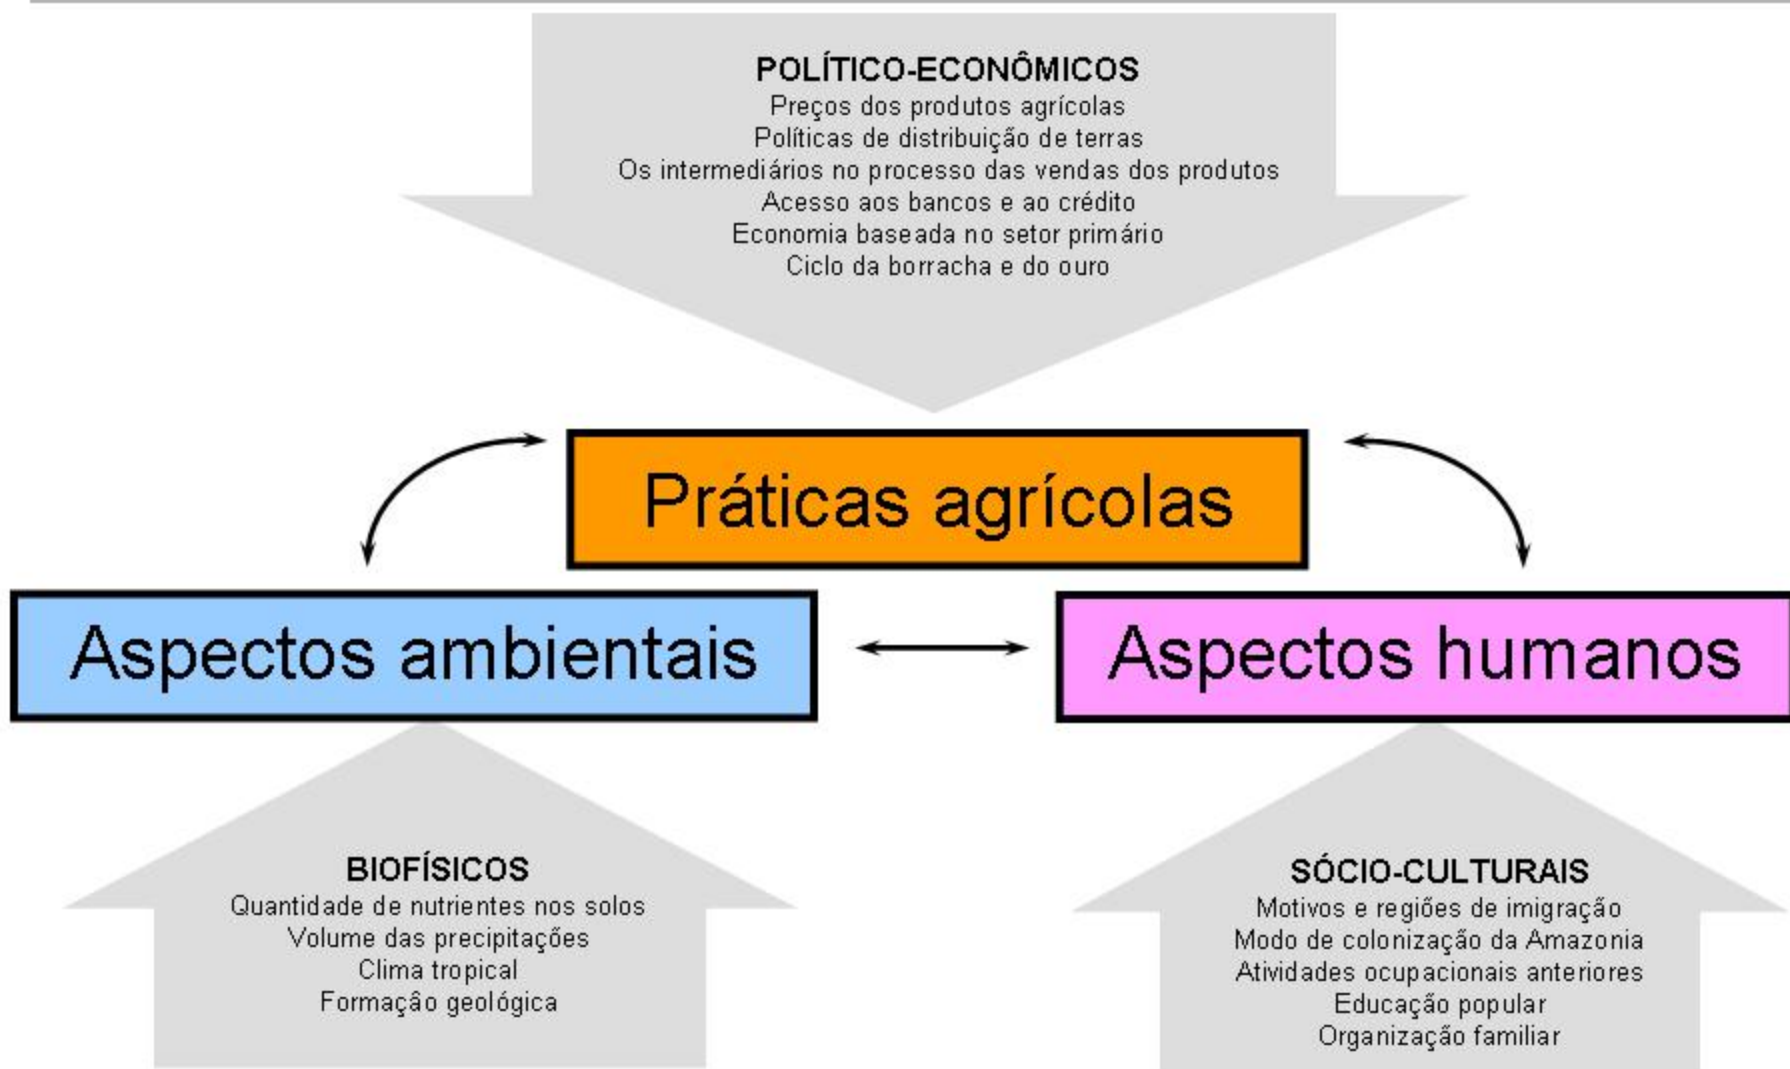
POLÍTICO-ECONÔMICOS
Preços dos produtos agrícolas
Políticas de distribuição de terras
Os intermediários no processo das vendas dos produtos
Acesso aos bancos e ao crédito
Economia baseada no setor primário
Ciclo da borracha e do ouro

Práticas agrícolas

Aspectos ambientais

Aspectos humanos

BIOFÍSICOS
Quantidade de nutrientes nos solos
Volume das precipitações
Clima tropical
Formação geológica

SÓCIO-CULTURAIS
Motivos e regiões de imigração
Modo de colonização da Amazonia
Atividades ocupacionais anteriores
Educação popular
Organização familiar